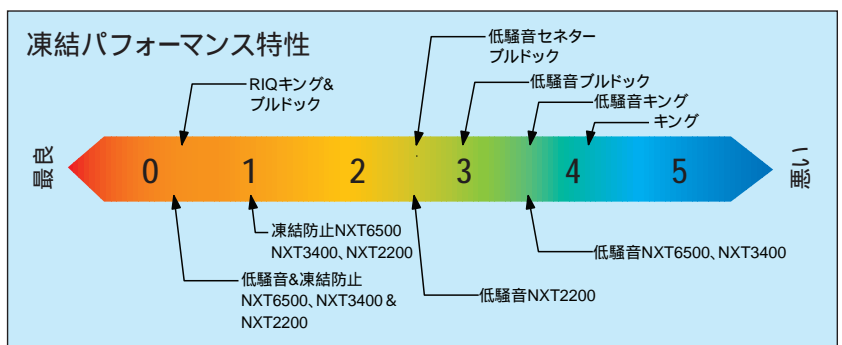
凍結パフォーマンス特性

最良

悪い

RIQキング&
ブルドック

低騒音センター
ブルドック

低騒音ブルドック

低騒音キング

キング

0 1 2 3 4 5

凍結防止NXT6500
NXT3400、NXT2200

低騒音&凍結防止
NXT6500、NXT3400 &
NXT2200

低騒音NXT2200

低騒音NXT6500、NXT3400